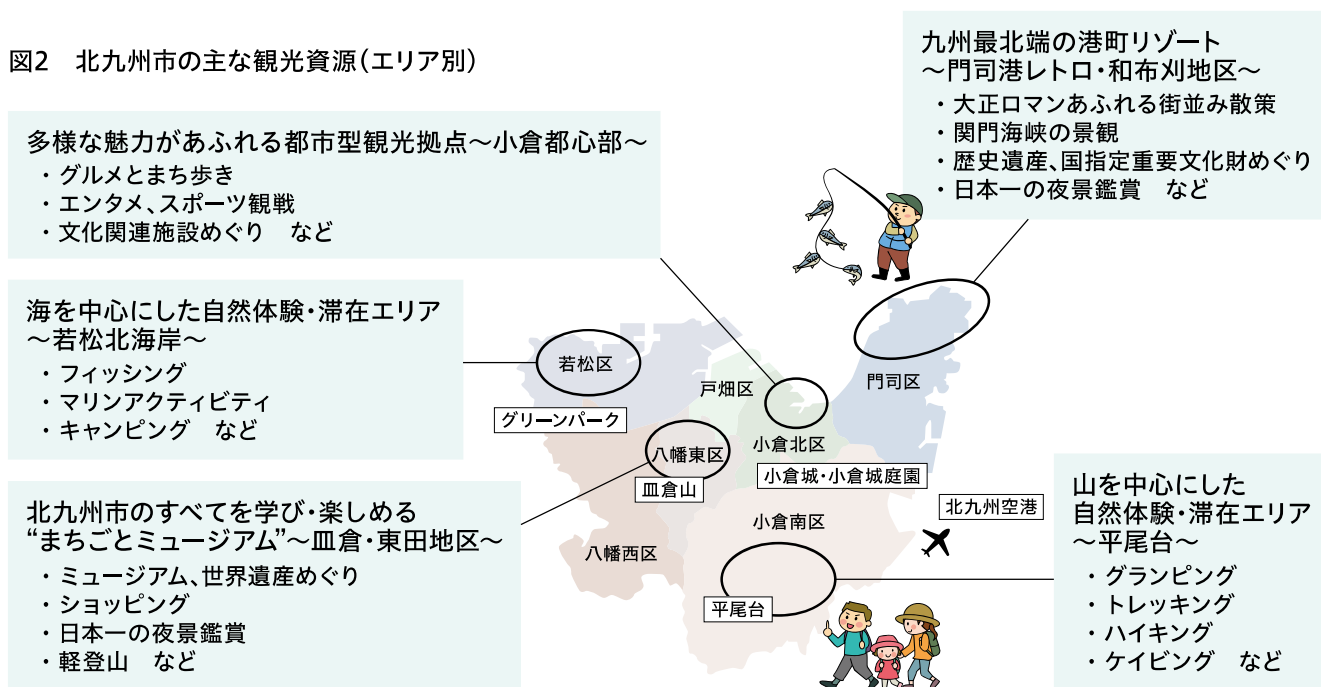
図2　北九州市の主な観光資源（エリア別）

多様な魅力があふれる都市型観光拠点～小倉都心部～
・グルメとまち歩き
・エンタメ、スポーツ観戦
・文化関連施設めぐり　など

海を中心にした自然体験・滞在エリア
～若松北海岸～
・フィッシング
・マリンアクティビティ
・キャンピング　など

北九州市のすべてを学び・楽しめる
“まちごとミュージアム”～皿倉・東田地区～
・ミュージアム、世界遺産めぐり
・ショッピング
・日本一の夜景鑑賞
・軽登山　など

九州最北端の港町リゾート
～門司港レトロ・和布刈地区～
・大正ロマンあふれる街並み散策
・関門海峡の景観
・歴史遺産、国指定重要文化財めぐり
・日本一の夜景鑑賞　など

山を中心にした
自然体験・滞在エリア
～平尾台～
・グランピング
・トレッキング
・ハイキング
・ケイビング　など

若松区
グリーンパーク
戸畑区
門司区
八幡東区
小倉北区
皿倉山
小倉城・小倉城庭園
北九州空港
小倉南区
八幡西区
平尾台